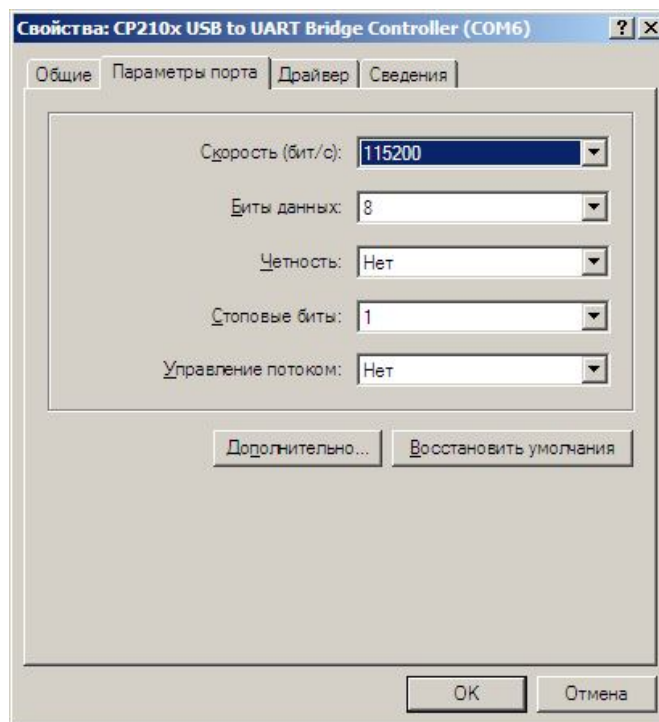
Свойства: CP210x USB to UART Bridge Controller (COM6)
? X

Общие | Параметры порта | Драйвер | Сведения

Скорость (бит/с): 115200

Биты данных: 8

Четность: Нет

Стоповые биты: 1

Управление потоком: Нет

Дополнительно...
Восстановить умолчания

OK
Отмена